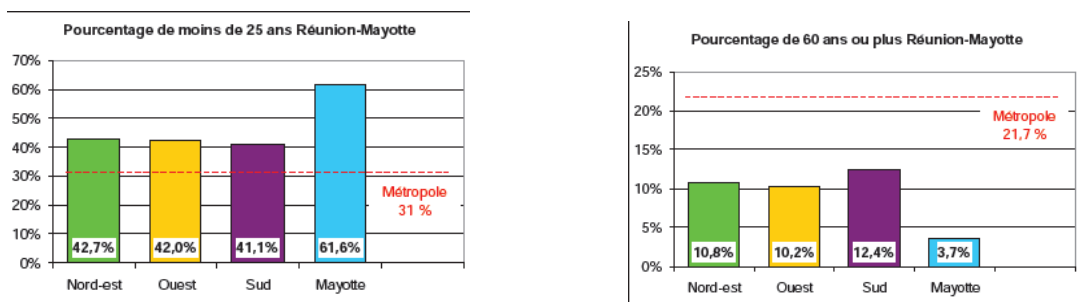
Pourcentage de moins de 25 ans Réunion-Mayotte

70%
60%
50%
40%
30%
20%
10%
0%

42,7%
42,0%
41,1%
61,6%

Nord-est
Ouest
Sud
Mayotte

Métropole
31 %

Pourcentage de 60 ans ou plus Réunion-Mayotte

25%
20%
15%
10%
5%
0%

Métropole
21,7 %

10,8%
10,2%
12,4%
3,7%

Nord-est
Ouest
Sud
Mayotte